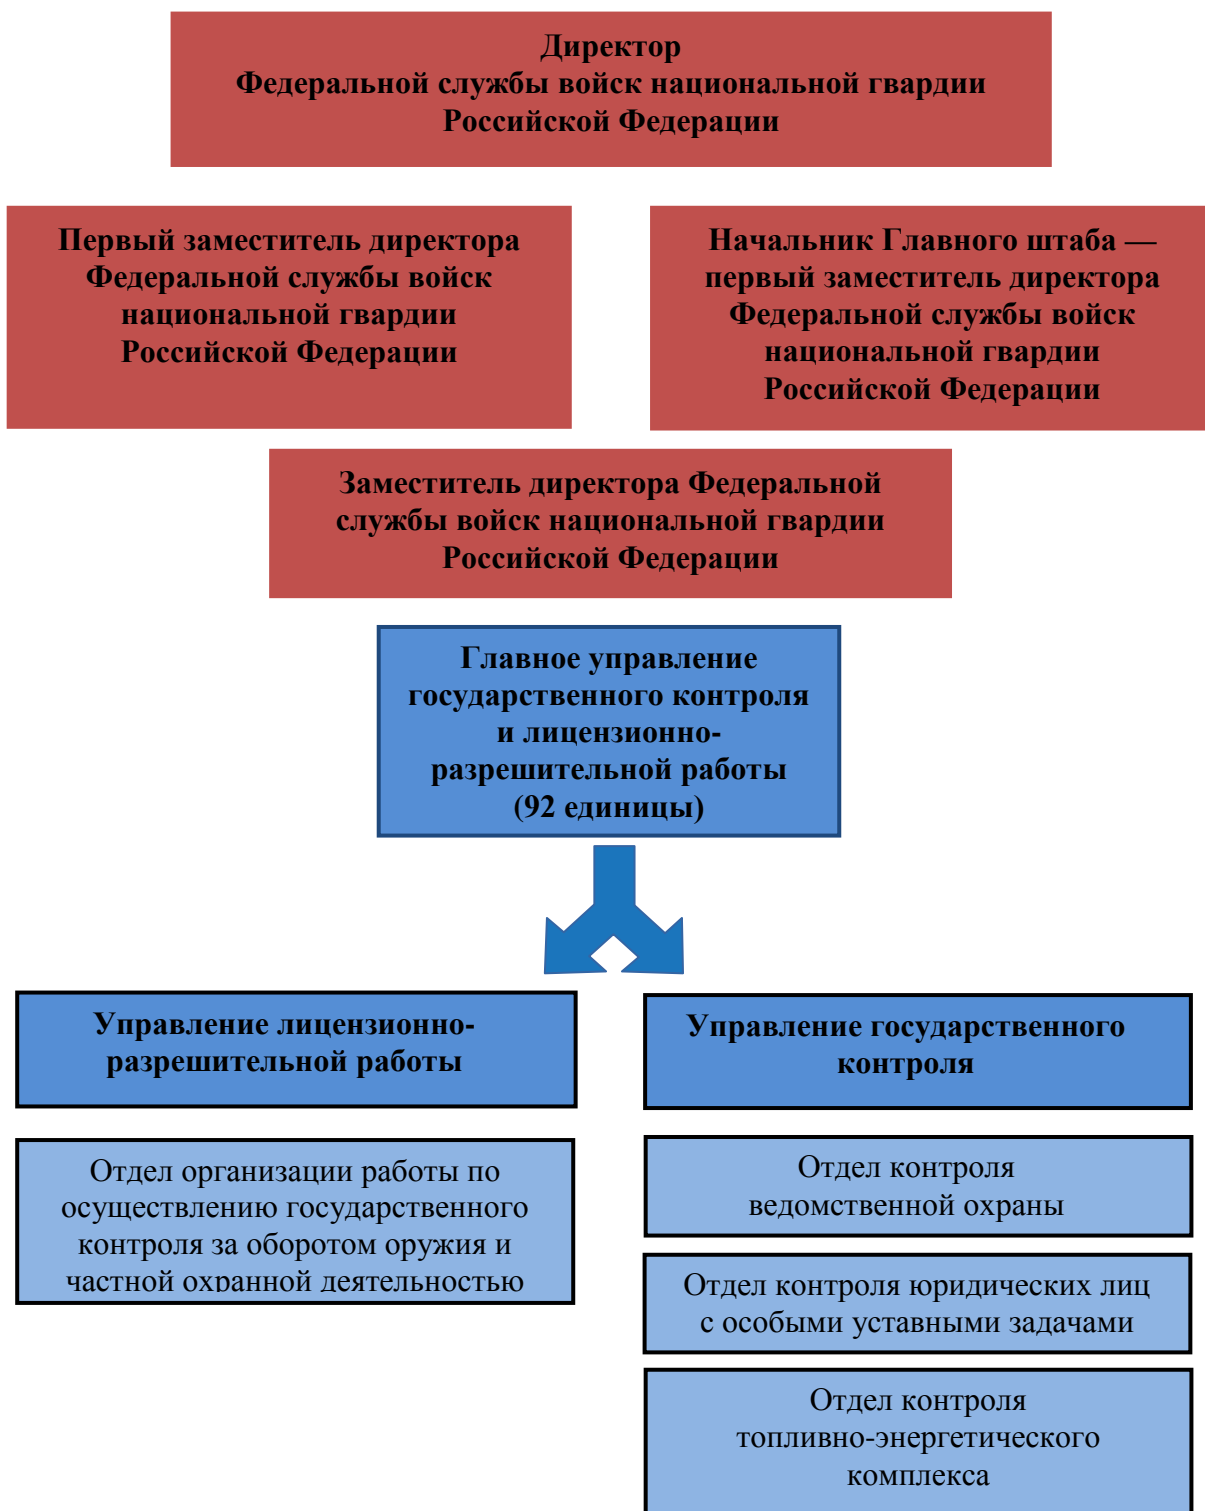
Директор
Федеральной службы войск национальной гвардии Российской Федерации

Первый заместитель директора Федеральной службы войск национальной гвардии Российской Федерации

Начальник Главного штаба — первый заместитель директора Федеральной службы войск национальной гвардии Российской Федерации

Заместитель директора Федеральной службы войск национальной гвардии Российской Федерации

Главное управление государственного контроля и лицензионно-разрешительной работы (92 единицы)

Управление лицензионно-разрешительной работы

Управление государственного контроля

Отдел организации работы по осуществлению государственного контроля за оборотом оружия и частной охранной деятельностью

Отдел контроля ведомственной охраны

Отдел контроля юридических лиц с особыми уставными задачами

Отдел контроля топливно-энергетического комплекса